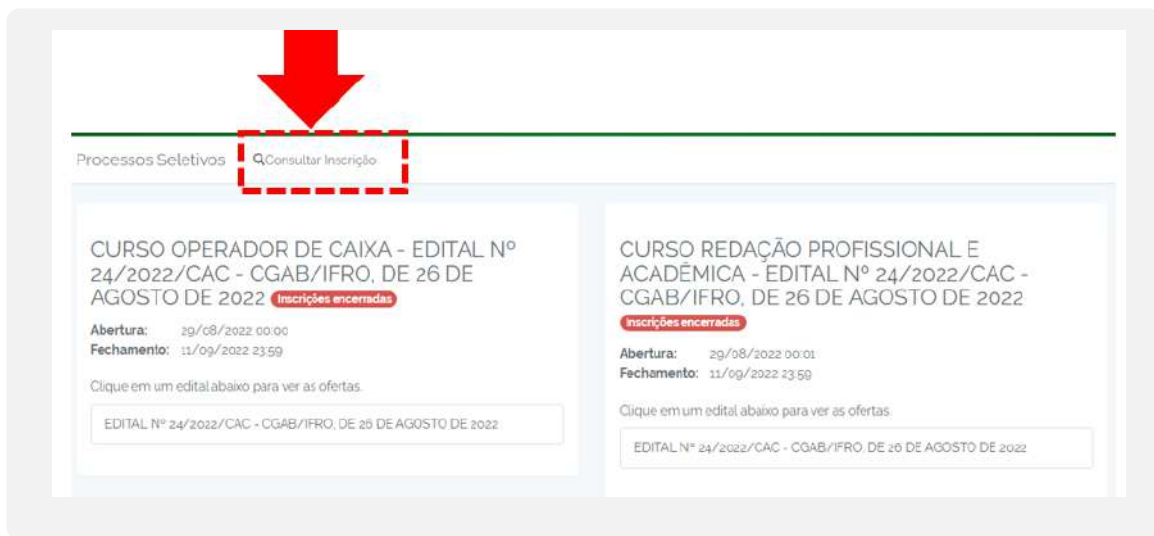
Processos Seletivos    Consultar Inscrição

CURSO OPERADOR DE CAIXA - EDITAL Nº 24/2022/CAC - CGAB/IFRO, DE 26 DE AGOSTO DE 2022 Inscrições encerradas

Abertura: 29/08/2022 00:00
Fechamento: 11/09/2022 23:59

Clique em um edital abaixo para ver as ofertas.

EDITAL Nº 24/2022/CAC - CGAB/IFRO, DE 26 DE AGOSTO DE 2022

CURSO REDAÇÃO PROFISSIONAL E ACADÊMICA - EDITAL Nº 24/2022/CAC - CGAB/IFRO, DE 26 DE AGOSTO DE 2022

Inscrições encerradas

Abertura: 29/08/2022 00:01
Fechamento: 11/09/2022 23:59

Clique em um edital abaixo para ver as ofertas.

EDITAL Nº 24/2022/CAC - CGAB/IFRO, DE 26 DE AGOSTO DE 2022